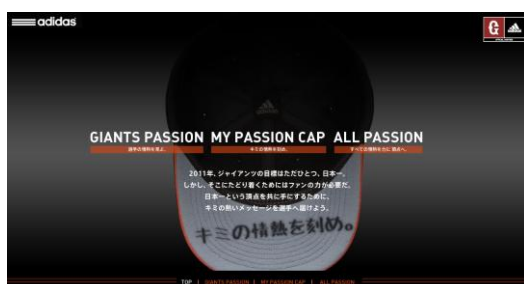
adidas

G

GIANTS PASSION MY PASSION CAP ALL PASSION

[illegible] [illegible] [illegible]

2011年、ジャイアンツの目標はただひとつ、日本一。
しかし、そこにたどり着くためにはファンの力が必要だ。
日本一という頂点を共に手にするために、
キミの熱いメッセージを選手へ届けよう。

キミの情熱を刻め。

TOP | GIANTS PASSION | MY PASSION CAP | ALL PASSION